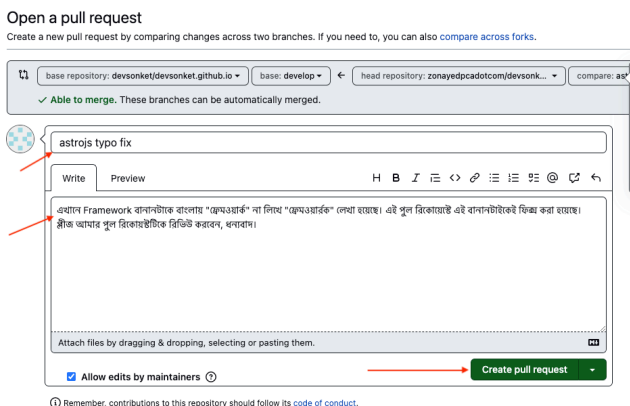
Open a pull request

Create a new pull request by comparing changes across two branches. If you need to, you can also compare across forks.

base repository: devsonket/devsonket.github.io ▾ base: develop ▾ ← head repository: zonayedpcadotcom/devsonk... ▾ compare: as

✓ Able to merge. These branches can be automatically merged.

astrojs typo fix

Write Preview

H B I

এখানে Framework বানানটাকে বাংলায় "ফ্রেমওয়ার্ক" না লিখে "ফ্রেমওয়ারর্ক" লেখা হয়েছে। এই পুল রিকোয়েস্টে এই বানানটাকেই ফিক্স করা হয়েছে। প্লীজ আমার পুল রিকোয়েস্টটিকে রিভিউ করবেন, ধন্যবাদ।

Attach files by dragging & dropping, selecting or pasting them.

Allow edits by maintainers

Create pull request ▾

Remember, contributions to this repository should follow its code of conduct.